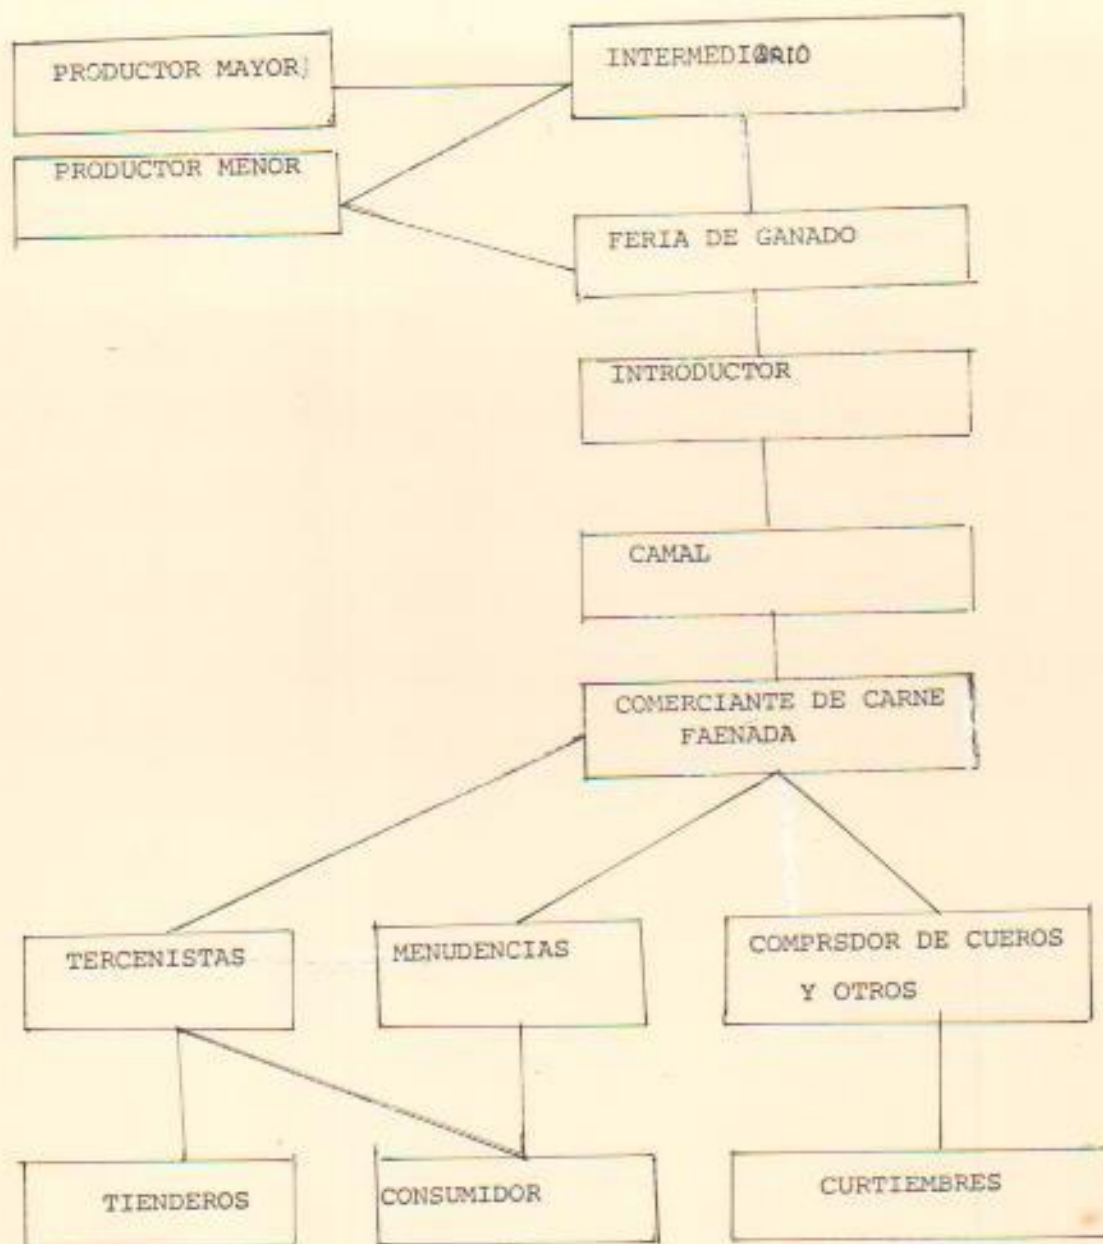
PRODUCTOR MAYOR

INTERMEDIARIO

PRODUCTOR MENOR

FERIA DE GANADO

INTRODUCTOR

CAMAL

COMERCIANTE DE CARNE FAENADA

TERCENISTAS

MENUDENCIAS

COMPRSDOR DE CUEROS Y OTROS

TIENDEROS

CONSUMIDOR

CURTIEMBRES